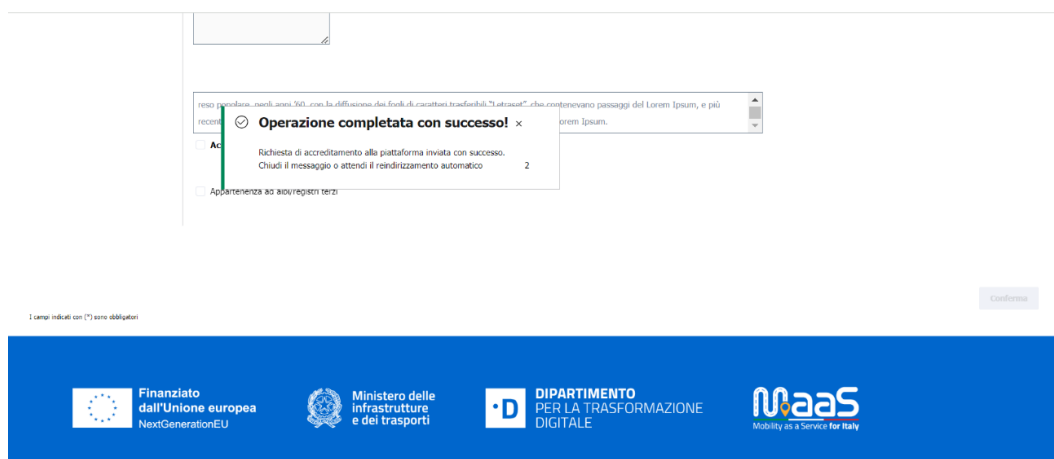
reso popolare, negli anni '60, con la diffusione dei fogli di caratteri trasferibili "Letraset", che contenevano passaggi del Lorem Ipsum, e più recent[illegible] orem Ipsum.

Ac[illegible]

Operazione completata con successo! ×

Richiesta di accreditamento alla piattaforma inviata con successo.
Chiudi il messaggio o attendi il reindirizzamento automatico 2

Appartenenza ad albi/registri terzi

I campi indicati con (*) sono obbligatori

Conferma

Finanziato dall'Unione europea NextGenerationEU

Ministero delle infrastrutture e dei trasporti

D DIPARTIMENTO PER LA TRASFORMAZIONE DIGITALE

MaaS Mobility as a Service for Italy